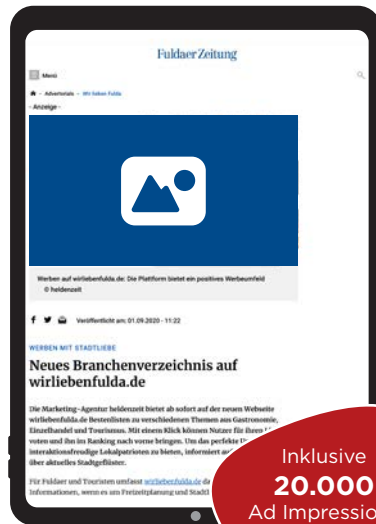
Fuldaer Zeitung

Menü

Advertorials › Wir lieben Fulda

- Anzeige -

Werben auf wirliebenfulda.de: Die Plattform bietet ein positives Werbeumfeld
© heldenzeit

Veröffentlicht am: 01.09.2020 - 11:22

WERBEN MIT STADTLIEBE

Neues Branchenverzeichnis auf wirliebenfulda.de

Die Marketing-Agentur heldenzeit bietet ab sofort auf der neuen Webseite wirliebenfulda.de Bestenlisten zu verschiedenen Themen aus Gastronomie, Einzelhandel und Tourismus. Mit einem Klick können Nutzer für ihren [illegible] voten und ihn im Ranking nach vorne bringen. Um das perfekte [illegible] interaktionsfreudige Lokalpatrioten zu bieten, informiert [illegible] über aktuelles Stadtgeflüster.

Für Fuldaer und Touristen umfasst wirliebenfulda.de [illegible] Informationen, wenn es um Freizeitplanung und Stadt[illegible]

Inklusive
20.000
Ad Impressio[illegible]